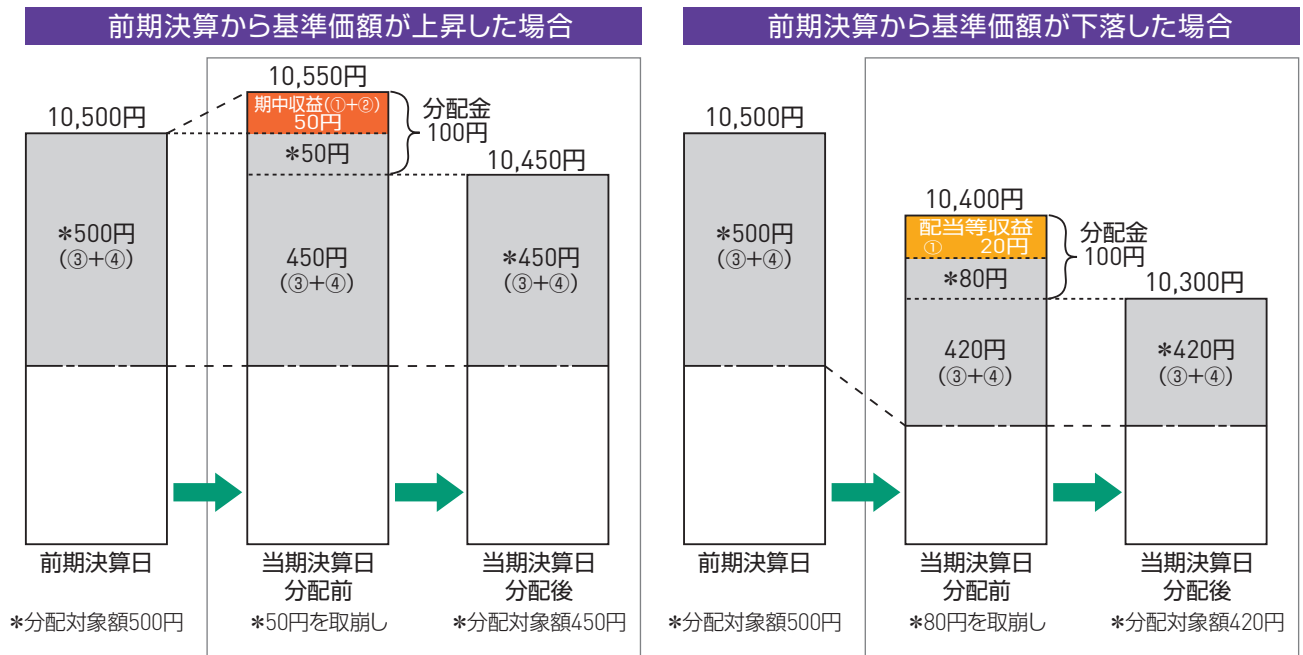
前期決算から基準価額が上昇した場合

10,500円

＊500円
(③+④)

前期決算日

＊分配対象額500円

10,550円

期中収益(①+②)
50円

＊50円

分配金
100円

450円
(③+④)

当期決算日
分配前

＊50円を取崩し

10,450円

＊450円
(③+④)

当期決算日
分配後

＊分配対象額450円

前期決算から基準価額が下落した場合

10,500円

＊500円
(③+④)

前期決算日

＊分配対象額500円

10,400円

配当等収益
① 20円

＊80円

分配金
100円

420円
(③+④)

当期決算日
分配前

＊80円を取崩し

10,300円

＊420円
(③+④)

当期決算日
分配後

＊分配対象額420円